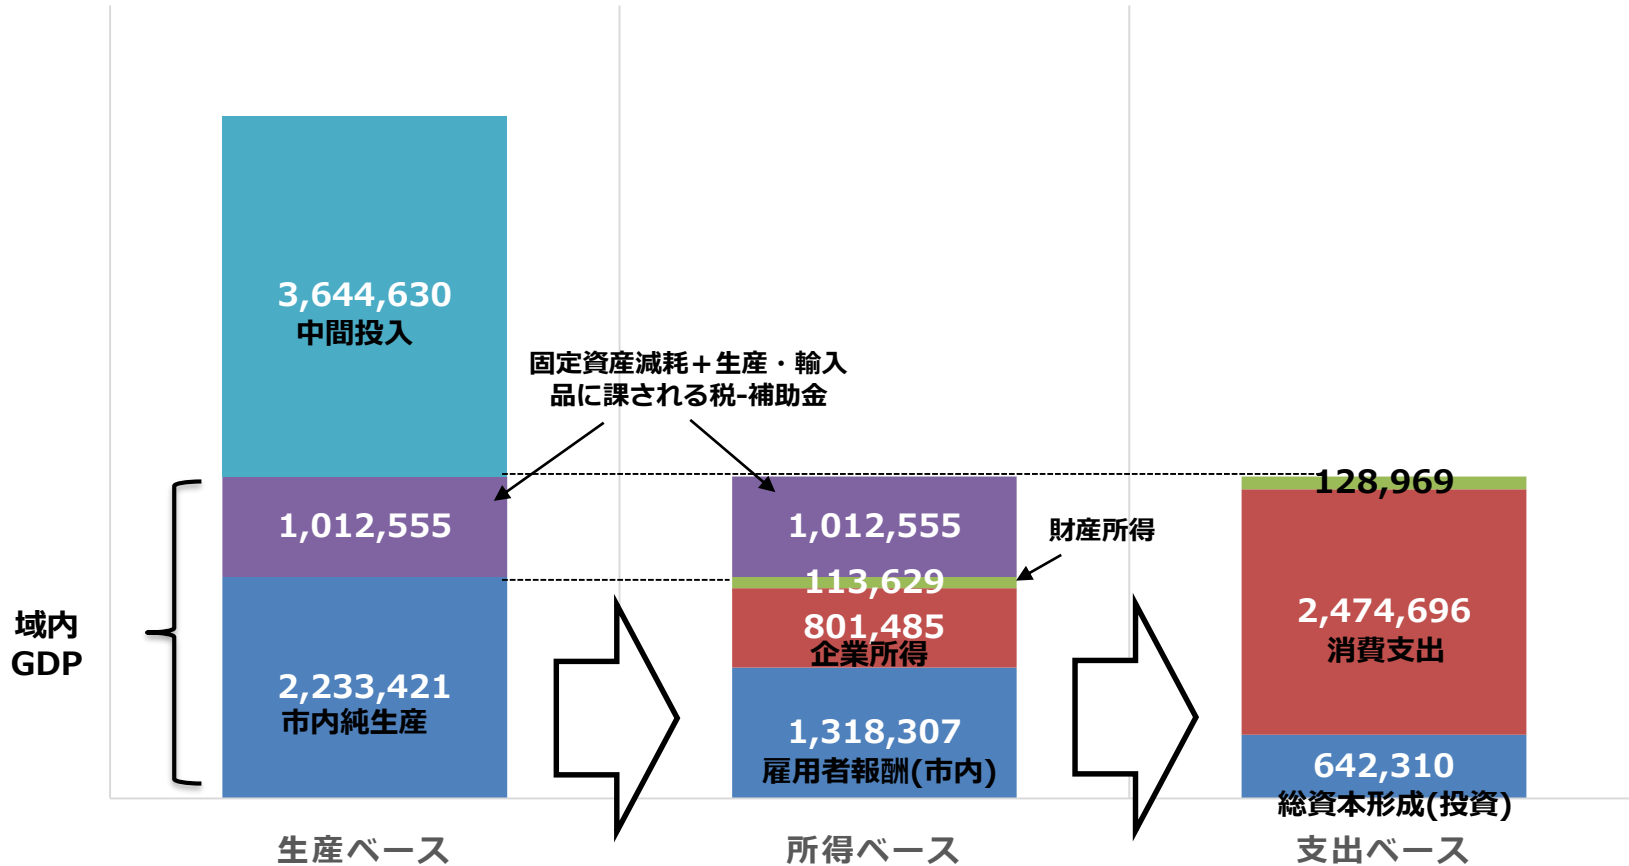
3,644,630
中間投入

固定資産減耗＋生産・輸入品に課される税-補助金

1,012,555

2,233,421
市内純生産

域内
GDP

1,012,555

財産所得

113,629

801,485
企業所得

1,318,307
雇用者報酬(市内)

128,969

2,474,696
消費支出

642,310
総資本形成(投資)

生産ベース

所得ベース

支出ベース